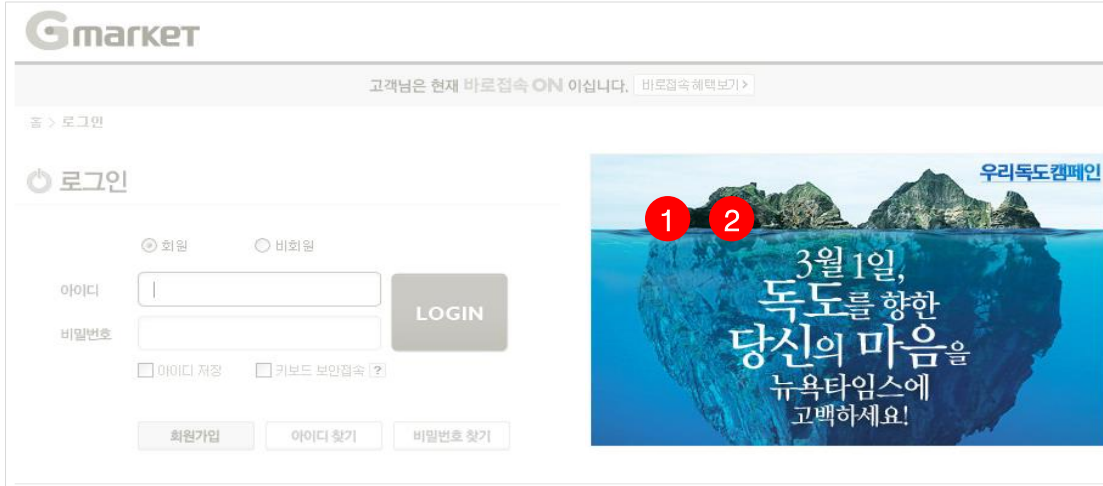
Gmarket

고객님은 현재 바로접속 ON 이십니다. 비로접속 혜택보기 >

홈 > 로그인

로그인

회원 비회원

아이디

비밀번호

LOGIN

아이디 저장 키보드 보안접속 ?

회원가입 아이디 찾기 비밀번호 찾기

우리독도캠페인

1 2

3월 1일, 독도를 향한 당신의 마음을 뉴욕타임스에 고백하세요!